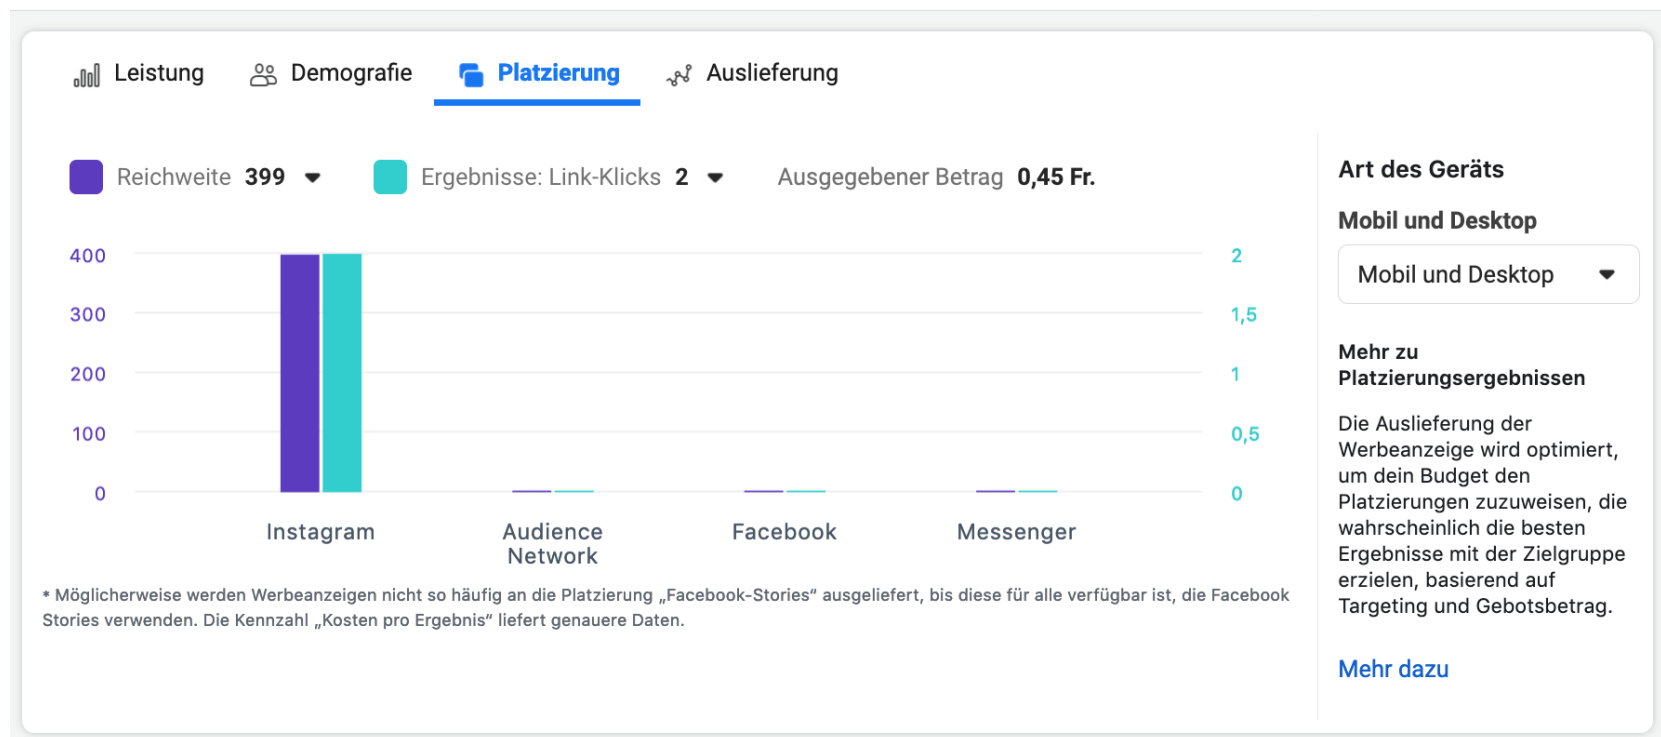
Leistung Demografie Platzierung Auslieferung

Reichweite 399 Ergebnisse: Link-Klicks 2 Ausgegebener Betrag 0,45 Fr.

400
300
200
100
0

2
1,5
1
0,5
0

Instagram Audience Network Facebook Messenger

* Möglicherweise werden Werbeanzeigen nicht so häufig an die Platzierung „Facebook-Stories" ausgeliefert, bis diese für alle verfügbar ist, die Facebook Stories verwenden. Die Kennzahl „Kosten pro Ergebnis" liefert genauere Daten.

Art des Geräts

Mobil und Desktop

Mobil und Desktop

Mehr zu Platzierungsergebnissen

Die Auslieferung der Werbeanzeige wird optimiert, um dein Budget den Platzierungen zuzuweisen, die wahrscheinlich die besten Ergebnisse mit der Zielgruppe erzielen, basierend auf Targeting und Gebotsbetrag.

Mehr dazu